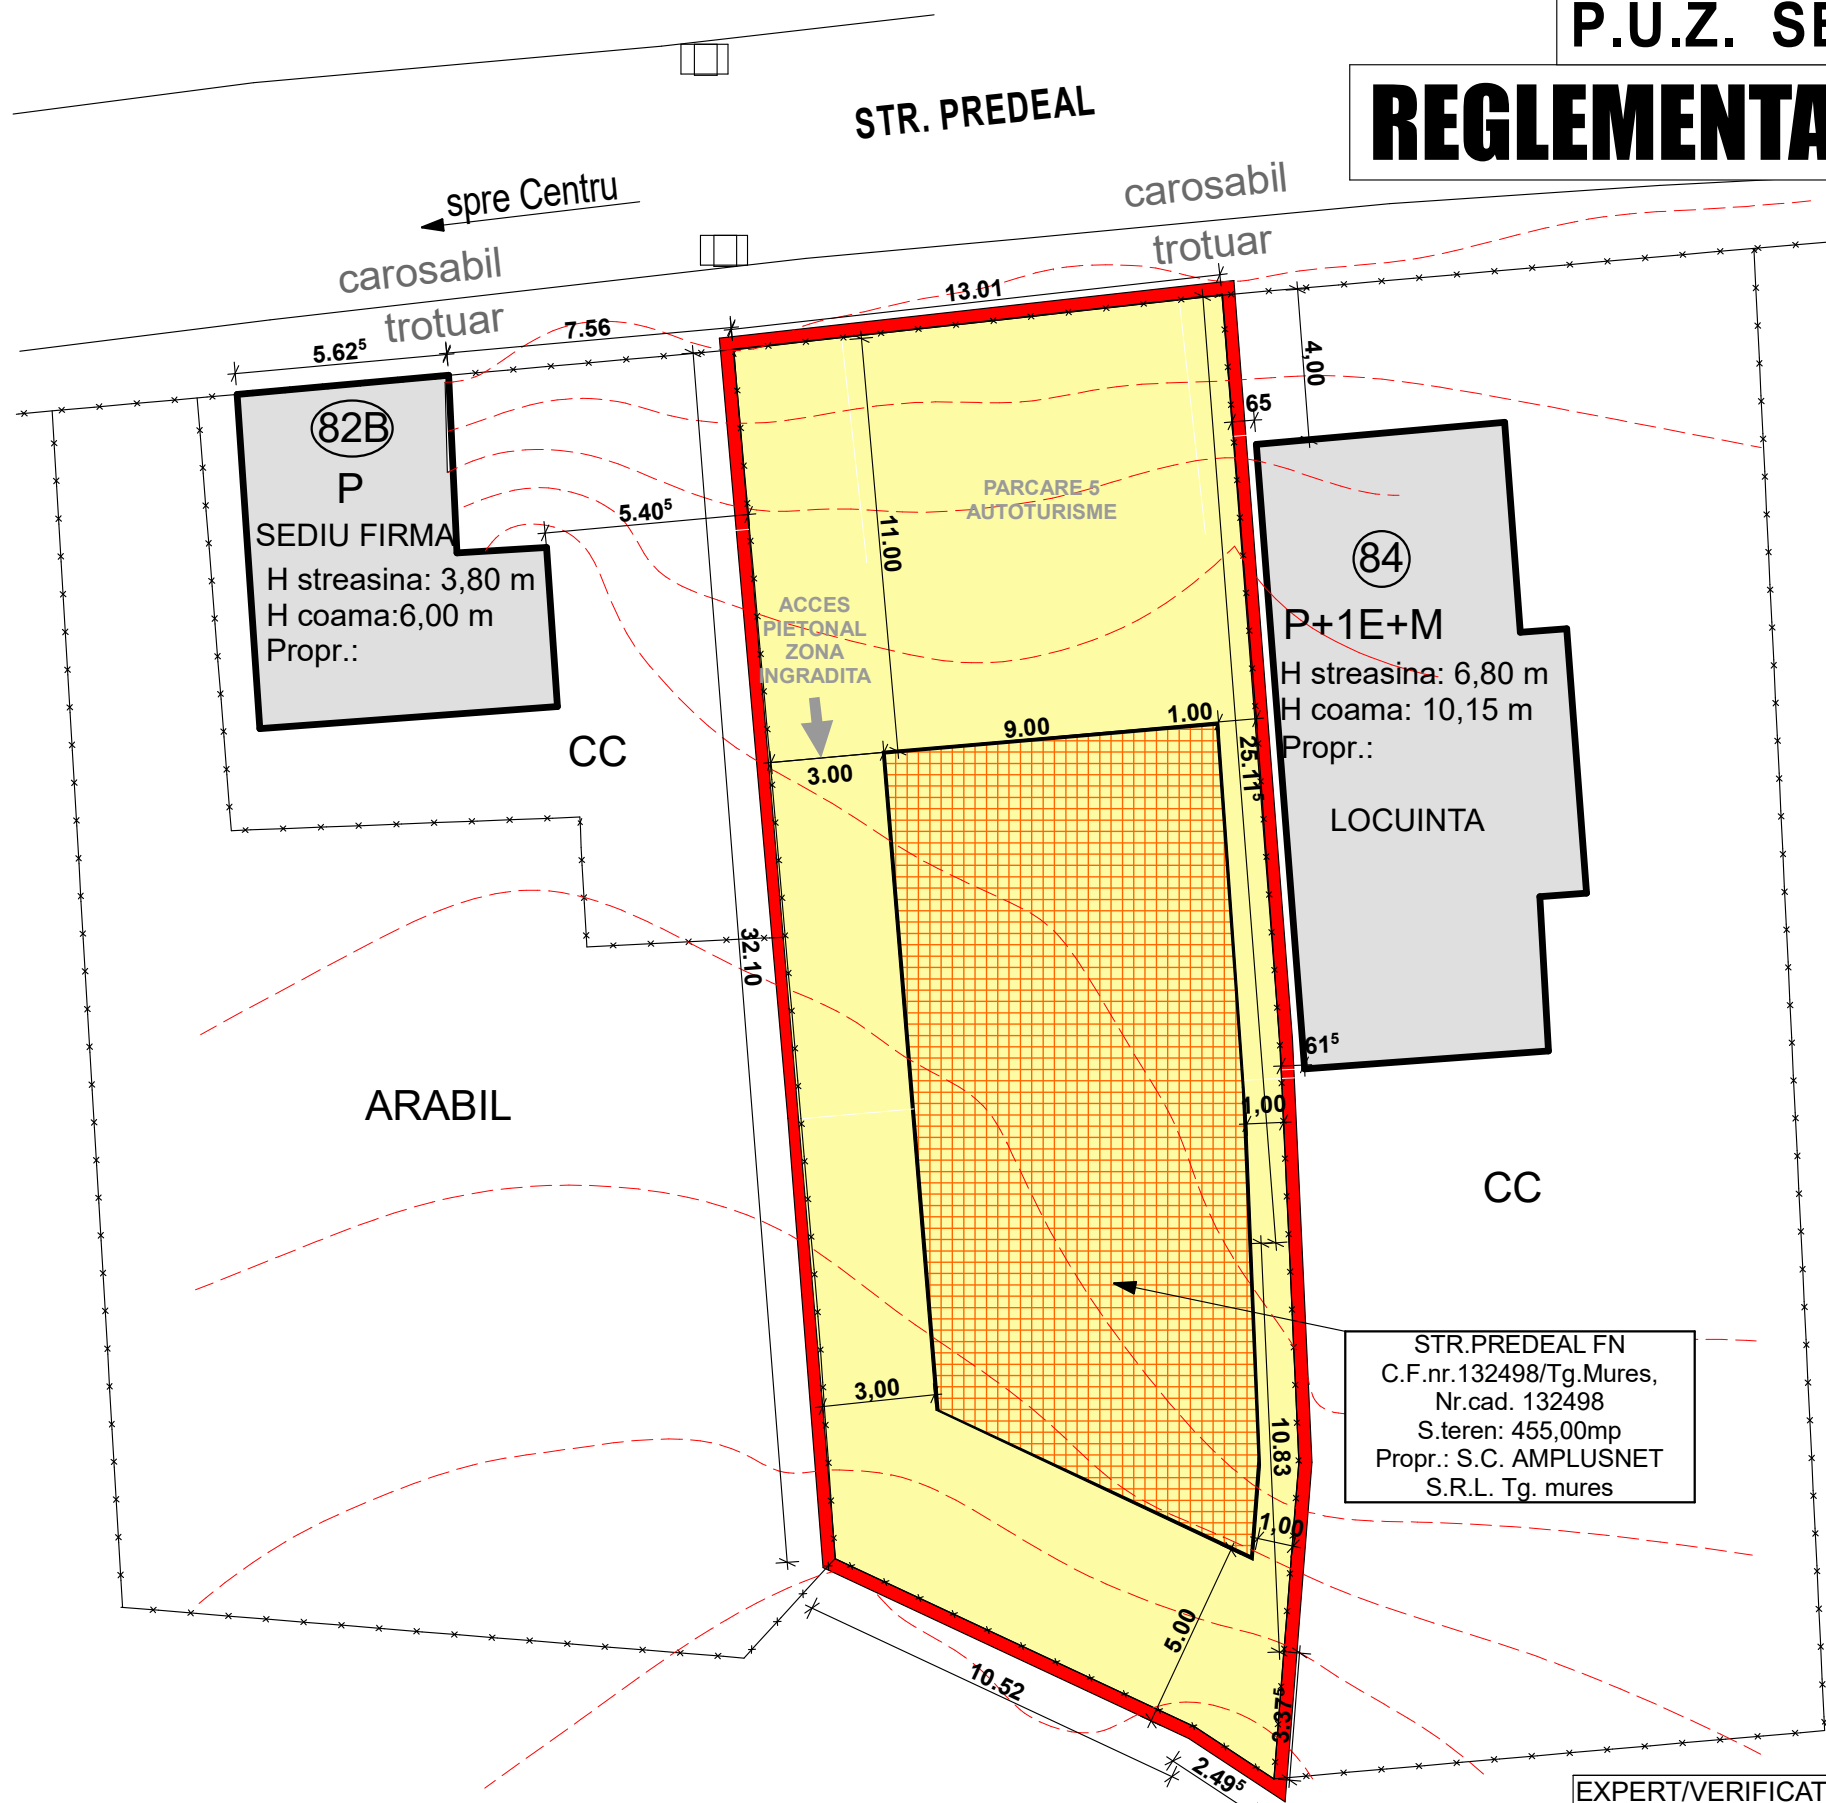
P.U.Z. SE

REGLEMENTA

STR. PREDEAL

spre Centru

carosabil

trotuar

carosabil

trotuar

13.01

$5.62^5$

7.56

4.00

65

82B

P

SEDIU FIRMA

H streasina: 3,80 m
H coama:6,00 m
Propr.:

$5.40^5$

PARCARE 5 AUTOTURISME

11.00

ACCES PIETONAL ZONA INGRADITA

84

P+1E+M

H streasina: 6,80 m
H coama: 10,15 m
Propr.:

LOCUINTA

9.00

1.00

$25.11^5$

3.00

CC

32.10

$61^5$

1,00

ARABIL

CC

3,00

STR.PREDEAL FN
C.F.nr.132498/Tg.Mures,
Nr.cad. 132498
S.teren: 455,00mp
Propr.: S.C. AMPLUSNET
S.R.L. Tg. mures

10.83

1.00

5.00

10.52

3.37

$2.49^5$

EXPERT/VERIFICAT